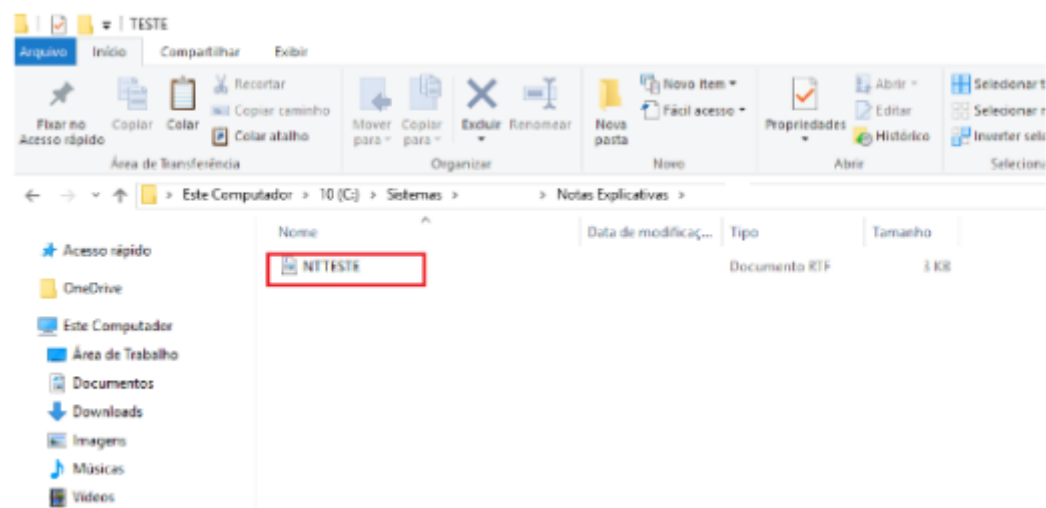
TESTE

Arquivo | Início | Compartilhar | Exibir

Fixar no Acesso rápido | Copiar | Colar | Recortar | Copiar caminho | Colar atalho
Área de Transferência

Mover para | Copiar para | Excluir | Renomear
Organizar

Nova pasta | Novo item | Fácil acesso
Novo

Propriedades | Abrir | Editar | Histórico
Abrir

Selecionar t | Selecionar n | Inverter sele
Seleciona

Este Computador > 10 (C:) > Sistemas > > Notas Explicativas >

Acesso rápido
OneDrive
Este Computador
Área de Trabalho
Documentos
Downloads
Imagens
Músicas
Vídeos

| Nome | Data de modificaç... | Tipo | Tamanho |
|---|---|---|---|
| NTTESTE | | Documento RTF | 3 KB |